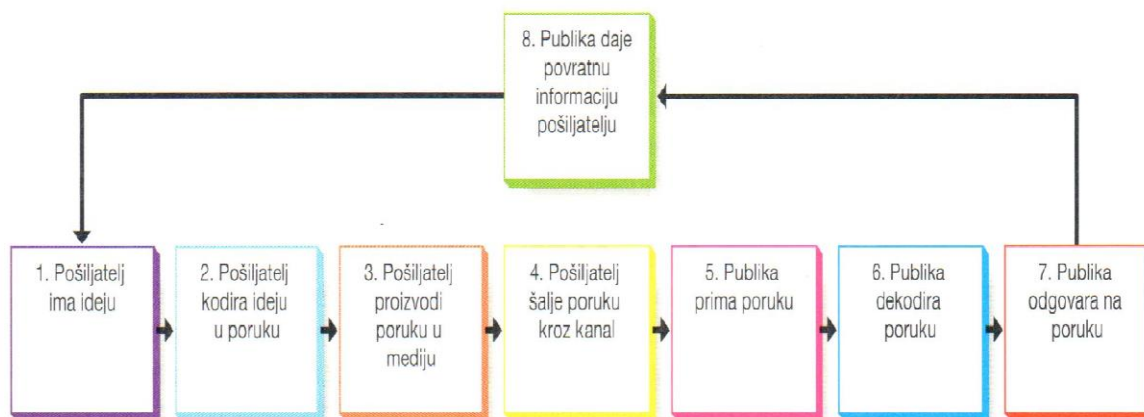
8. Publika daje povratnu informaciju pošiljatelju

1. Pošiljatelj ima ideju

2. Pošiljatelj kodira ideju u poruku

3. Pošiljatelj proizvodi poruku u mediju

4. Pošiljatelj šalje poruku kroz kanal

5. Publika prima poruku

6. Publika dekodira poruku

7. Publika odgovara na poruku